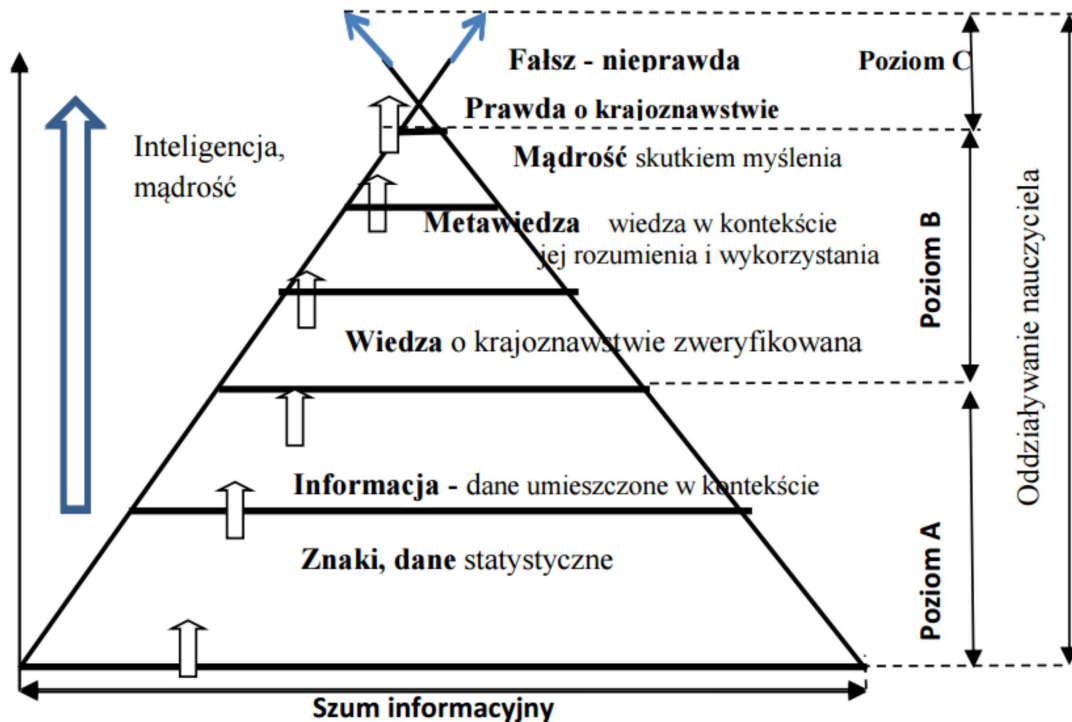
Fałsz - nieprawda

Poziom C

Prawda o krajoznawstwie

Inteligencja, mądrość

Mądrość skutkiem myślenia

Metawiedza wiedza w kontekście jej rozumienia i wykorzystania

Poziom B

Oddziaływanie nauczyciela

Wiedza o krajoznawstwie zweryfikowana

Informacja - dane umieszczone w kontekście

Znaki, dane statystyczne

Poziom A

Szum informacyjny